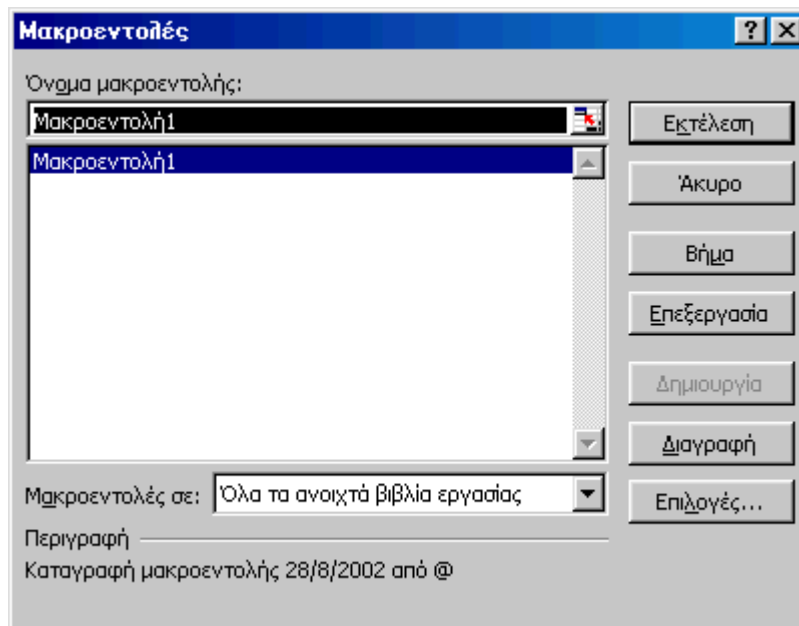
Μακροεντολές

?

Όνομα μακροεντολής:

Μακροεντολή1

Μακροεντολή1

Εκτέλεση

Άκυρο

Βήμα

Επεξεργασία

Δημιουργία

Διαγραφή

Μακροεντολές σε: Όλα τα ανοιχτά βιβλία εργασίας

Επιλογές...

Περιγραφή

Καταγραφή μακροεντολής 28/8/2002 από @